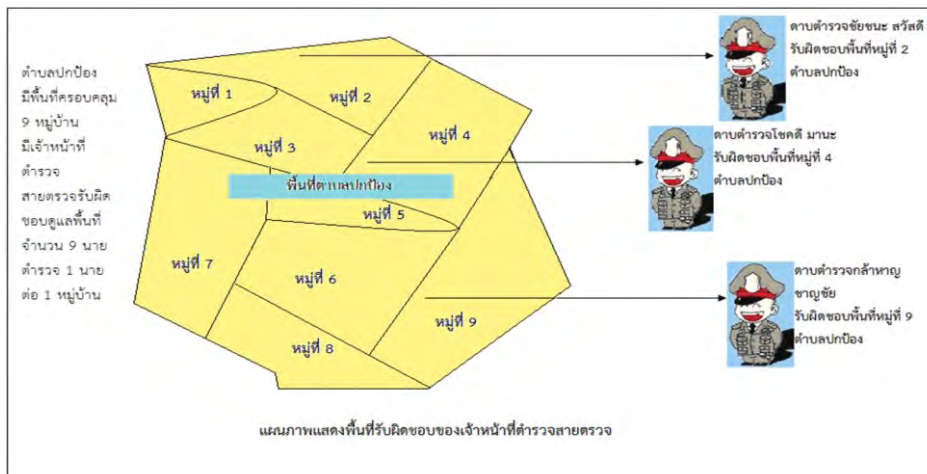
ตำบลปกป้อง มีพื้นที่ครอบคลุม 9 หมู่บ้าน มีเจ้าหน้าที่ตำรวจสายตรวจรับผิดชอบดูแลพื้นที่ จำนวน 9 นาย ตำรวจ 1 นาย ต่อ 1 หมู่บ้าน

หมู่ที่ 1

หมู่ที่ 2

หมู่ที่ 3

หมู่ที่ 4

พื้นที่ตำบลปกป้อง

หมู่ที่ 5

หมู่ที่ 7

หมู่ที่ 6

หมู่ที่ 9

หมู่ที่ 8

ดาบตำรวจชัยชนะ สวัสดี รับผิดชอบพื้นที่หมู่ที่ 2 ตำบลปกป้อง

ดาบตำรวจโชคดี มานะ รับผิดชอบพื้นที่หมู่ที่ 4 ตำบลปกป้อง

ดาบตำรวจกล้าหาญ ชาญชัย รับผิดชอบพื้นที่หมู่ที่ 9 ตำบลปกป้อง

แผนภาพแสดงพื้นที่รับผิดชอบของเจ้าหน้าที่ตำรวจสายตรวจ